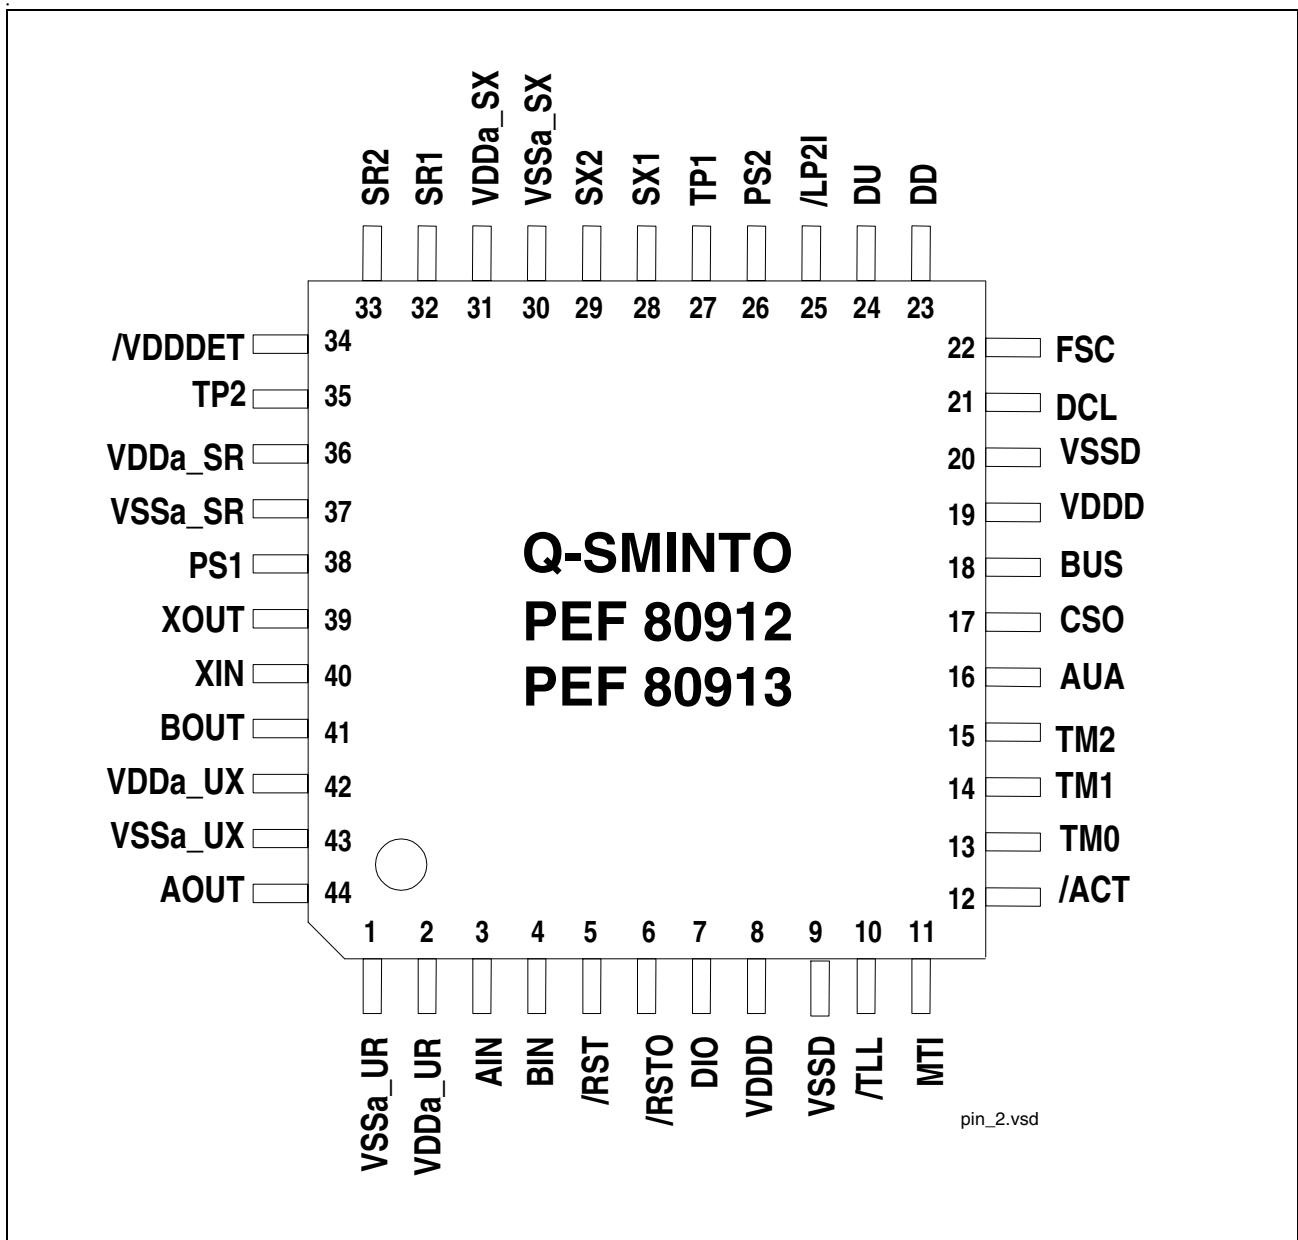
SR2 SR1 VDDa_SX VSSa_SX SX2 SX1 TP1 PS2 /LP2I DU DD

33 32 31 30 29 28 27 26 25 24 23

/VDDDET 34
TP2 35
VDDa_SR 36
VSSa_SR 37
PS1 38
XOUT 39
XIN 40
BOUT 41
VDDa_UX 42
VSSa_UX 43
AOUT 44

22 FSC
21 DCL
20 VSSD
19 VDDD
18 BUS
17 CSO
16 AUA
15 TM2
14 TM1
13 TM0
12 /ACT

Q-SMINTO
PEF 80912
PEF 80913

1 2 3 4 5 6 7 8 9 10 11

VSSa_UR VDDa_UR AIN BIN /RST /RSTO DIO VDDD VSSD /TLL MTI

pin_2.vsd